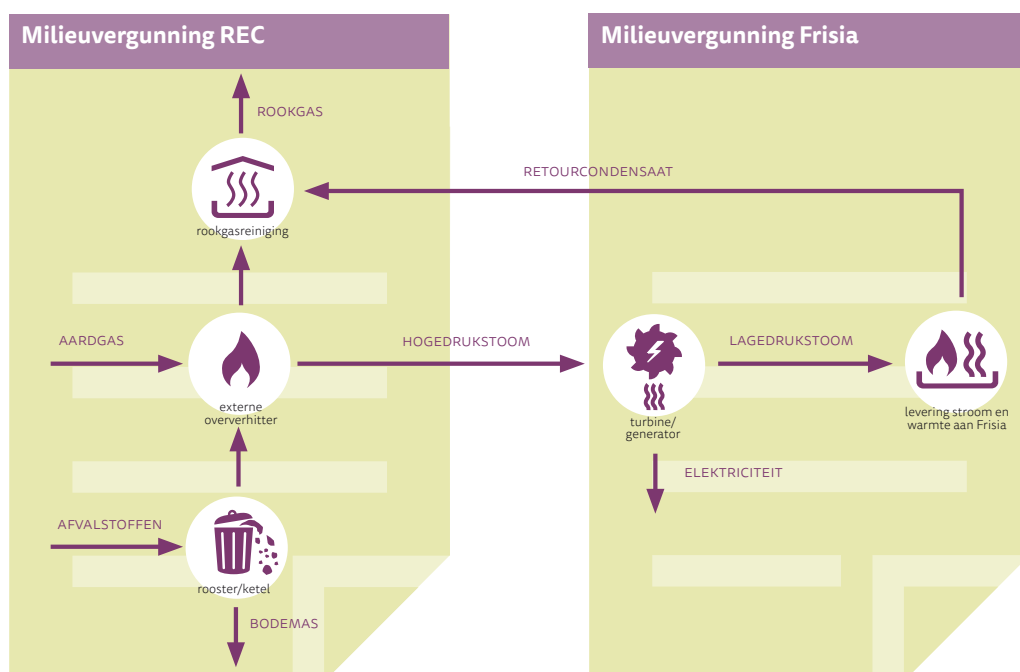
Milieuvergunning REC

Milieuvergunning Frisia

ROOKGAS

rookgasreiniging

RETOURCONDENSAAT

AARDGAS

externe oververhitter

HOGEDRUKSTOOM

turbine/ generator

LAGEDRUKSTOOM

levering stroom en warmte aan Frisia

ELEKTRICITEIT

AFVALSTOFFEN

rooster/ketel

BODEMAS